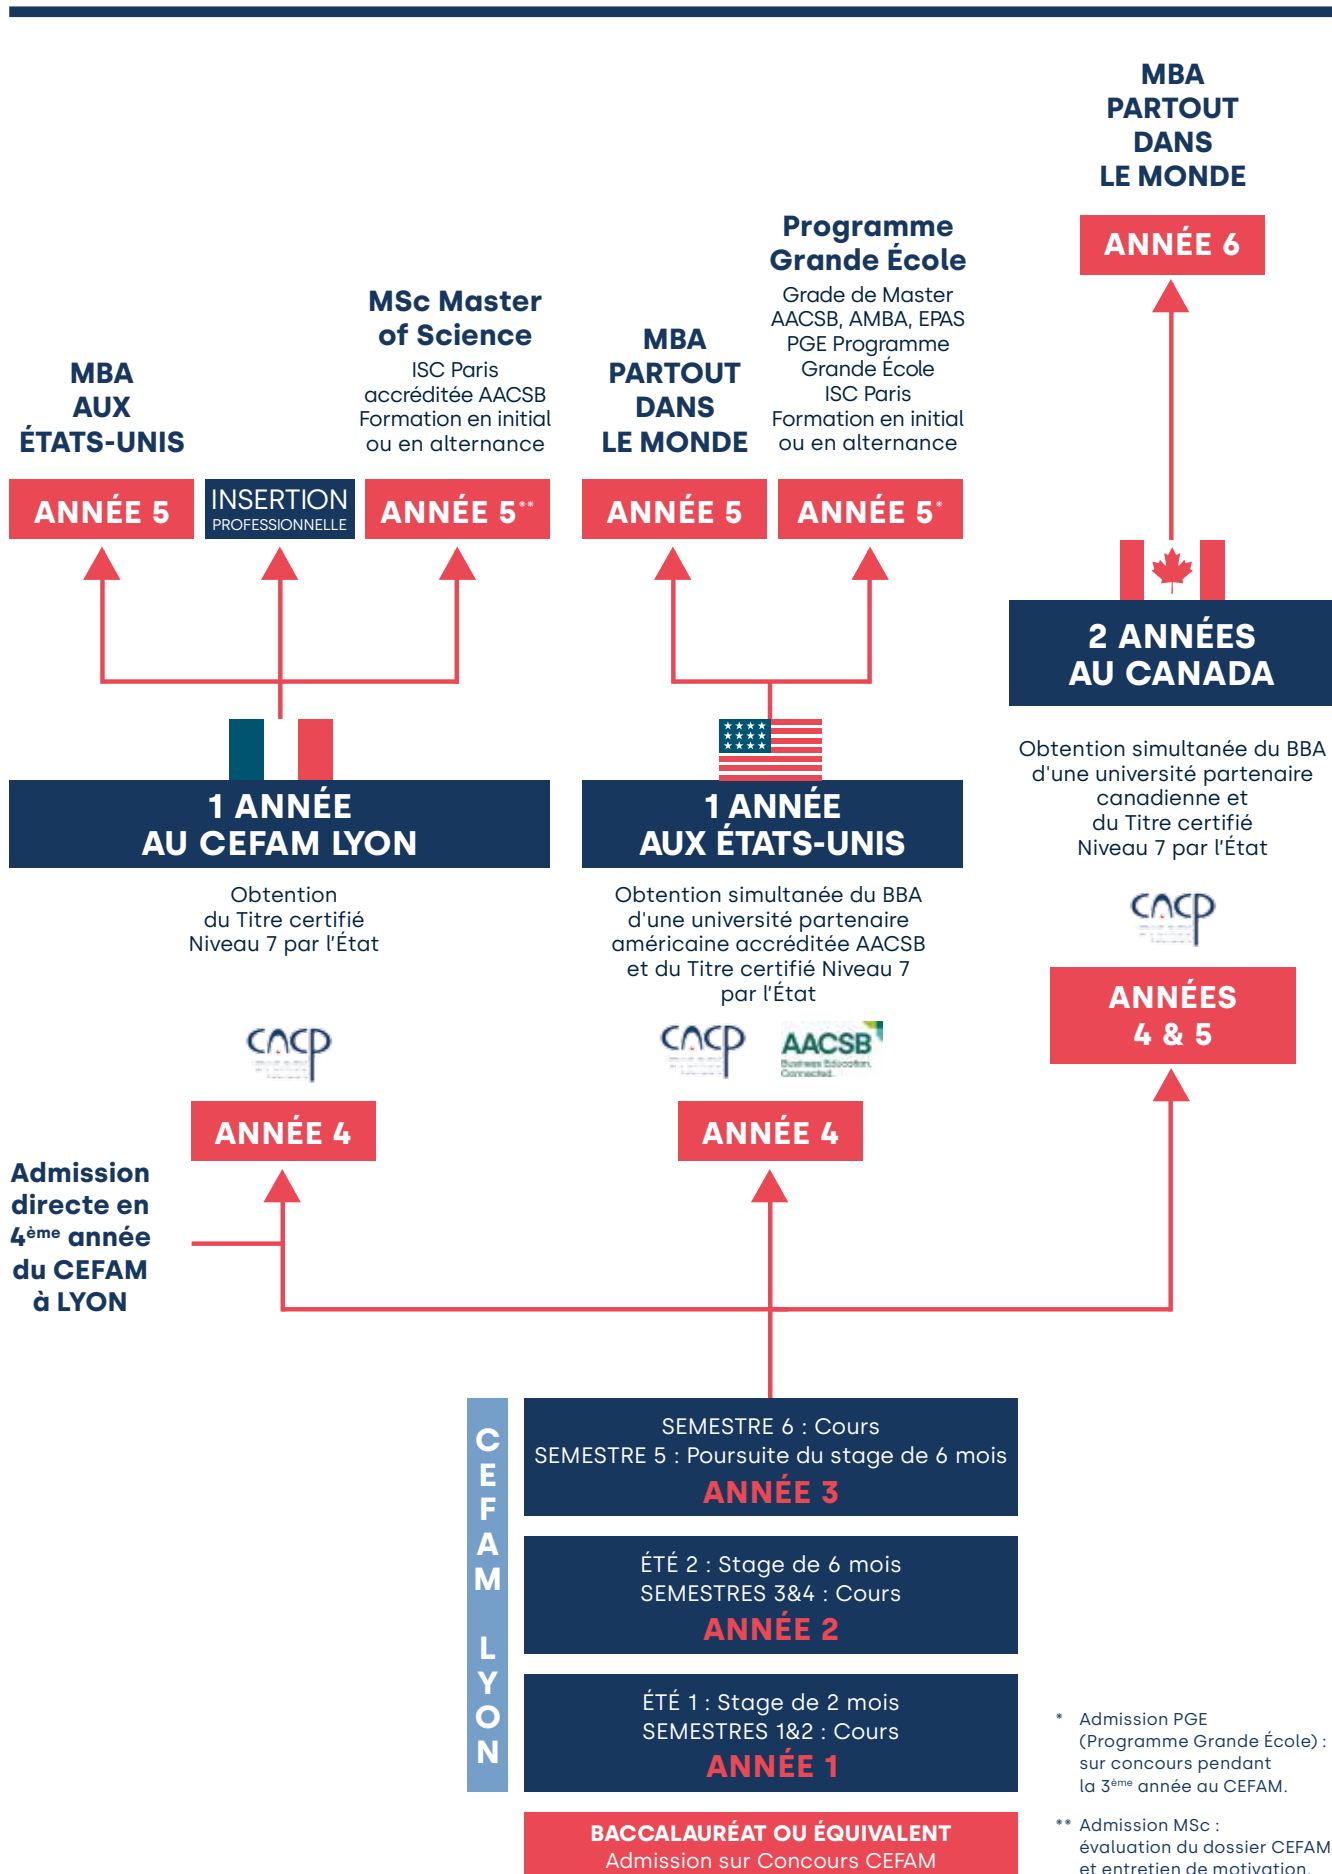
MBA PARTOUT DANS LE MONDE

ANNÉE 6

MBA AUX ÉTATS-UNIS

ANNÉE 5

INSERTION PROFESSIONNELLE

MSc Master of Science

ISC Paris accréditée AACSB Formation en initial ou en alternance

ANNÉE 5**

MBA PARTOUT DANS LE MONDE

ANNÉE 5

Programme Grande École

Grade de Master AACSB, AMBA, EPAS PGE Programme Grande École ISC Paris Formation en initial ou en alternance

ANNÉE 5*

2 ANNÉES AU CANADA

Obtention simultanée du BBA d'une université partenaire canadienne et du Titre certifié Niveau 7 par l'État

ANNÉES 4 & 5

1 ANNÉE AU CEFAM LYON

Obtention du Titre certifié Niveau 7 par l'État

ANNÉE 4

1 ANNÉE AUX ÉTATS-UNIS

Obtention simultanée du BBA d'une université partenaire américaine accréditée AACSB et du Titre certifié Niveau 7 par l'État

AACSB

ANNÉE 4

Admission directe en 4$^{ème}$ année du CEFAM à LYON

CEFAM LYON

SEMESTRE 6 : Cours
SEMESTRE 5 : Poursuite du stage de 6 mois
ANNÉE 3

ÉTÉ 2 : Stage de 6 mois
SEMESTRES 3&4 : Cours
ANNÉE 2

ÉTÉ 1 : Stage de 2 mois
SEMESTRES 1&2 : Cours
ANNÉE 1

BACCALAURÉAT OU ÉQUIVALENT
Admission sur Concours CEFAM

* Admission PGE (Programme Grande École) : sur concours pendant la 3$^{ème}$ année au CEFAM.

** Admission MSc : évaluation du dossier CEFAM et entretien de motivation.